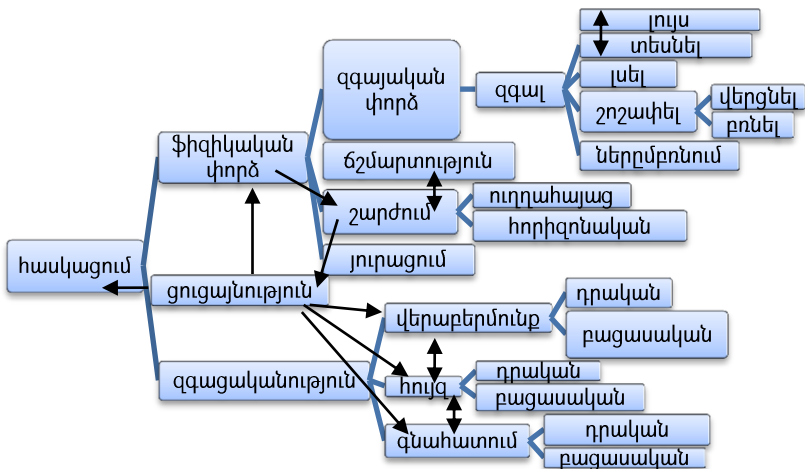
հասկացում

ֆիզիկական փորձ

զգայական փորձ

զգալ

լույս

տեսնել

լսել

շոշափել

վերցնել

բռնել

ներըմբռնում

ճշմարտություն

շարժում

ուղղահայաց

հորիզոնական

յուրացում

ցուցայնություն

զգացականություն

վերաբերմունք

դրական

բացասական

հույզ

դրական

բացասական

գնահատում

դրական

բացասական